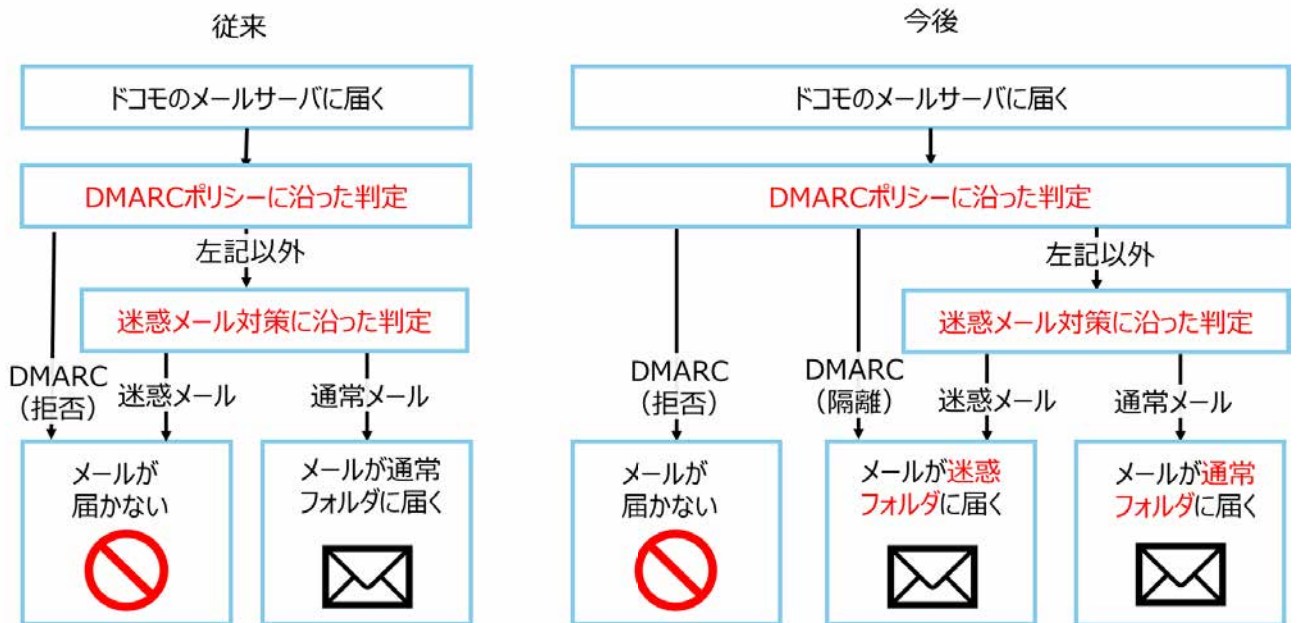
従来

ドコモのメールサーバに届く

DMARCポリシーに沿った判定

左記以外

迷惑メール対策に沿った判定

DMARC（拒否）

迷惑メール

通常メール

メールが届かない

メールが通常フォルダに届く

今後

ドコモのメールサーバに届く

DMARCポリシーに沿った判定

左記以外

迷惑メール対策に沿った判定

DMARC（拒否）

DMARC（隔離）

迷惑メール

通常メール

メールが届かない

メールが迷惑フォルダに届く

メールが通常フォルダに届く